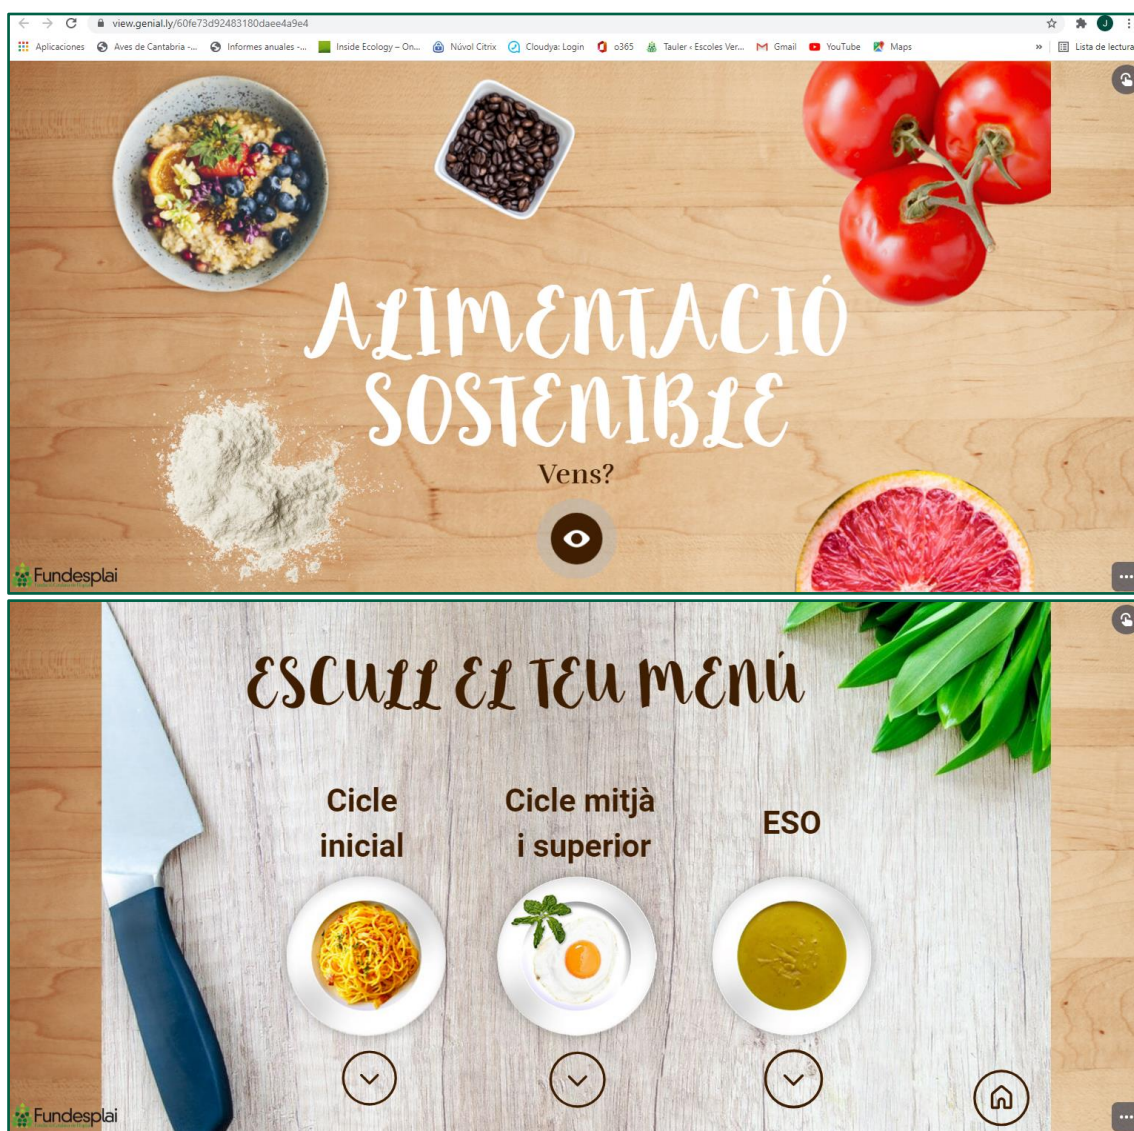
view.genial.ly/60fe73d92483180daee4a9e4

Aplicaciones Aves de Cantabria -... Informes anuales -... Inside Ecology – On... Núvol Citrix Cloudya: Login o365 Tauler ‹ Escoles Ver... Gmail YouTube Maps » Lista de lectura

ALIMENTACIÓ SOSTENIBLE

Vens?

Fundesplai

ESCULL EL TEU MENÚ

Cicle inicial

Cicle mitjà i superior

ESO

Fundesplai